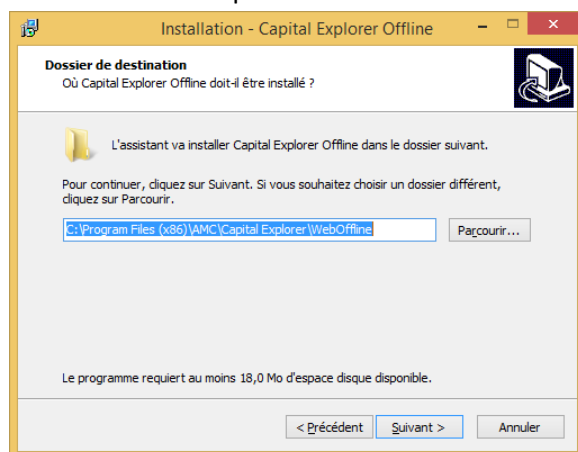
Installation - Capital Explorer Offline

Dossier de destination
Où Capital Explorer Offline doit-il être installé ?

L'assistant va installer Capital Explorer Offline dans le dossier suivant.

Pour continuer, cliquez sur Suivant. Si vous souhaitez choisir un dossier différent, cliquez sur Parcourir.

C:\Program Files (x86)\AMC\Capital Explorer\WebOffline

Parcourir...

Le programme requiert au moins 18,0 Mo d'espace disque disponible.

< Précédent
Suivant >
Annuler